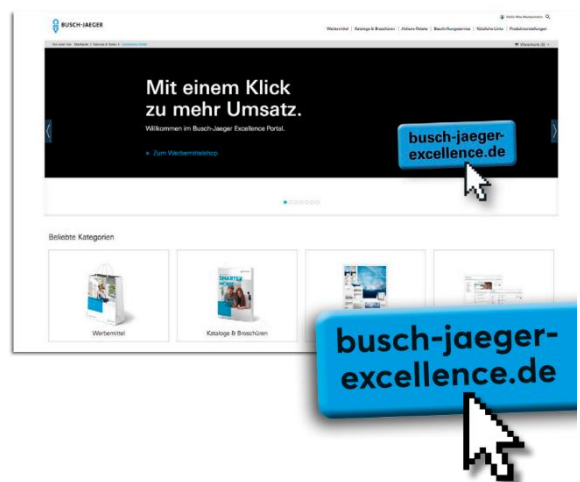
BUSCH-JAEGER

Werbemittel | Kataloge & Broschüren | Aktions-Pakete | Beschriftungsservice | Nützliche Links | Produktvorstellungen

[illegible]

Warenkorb (0)

Mit einem Klick zu mehr Umsatz.

Willkommen im Busch-Jaeger Excellence Portal.

Zum Werbemittelshop

busch-jaeger-excellence.de

Beliebte Kategorien

Werbemittel

Kataloge & Broschüren

busch-jaeger-excellence.de